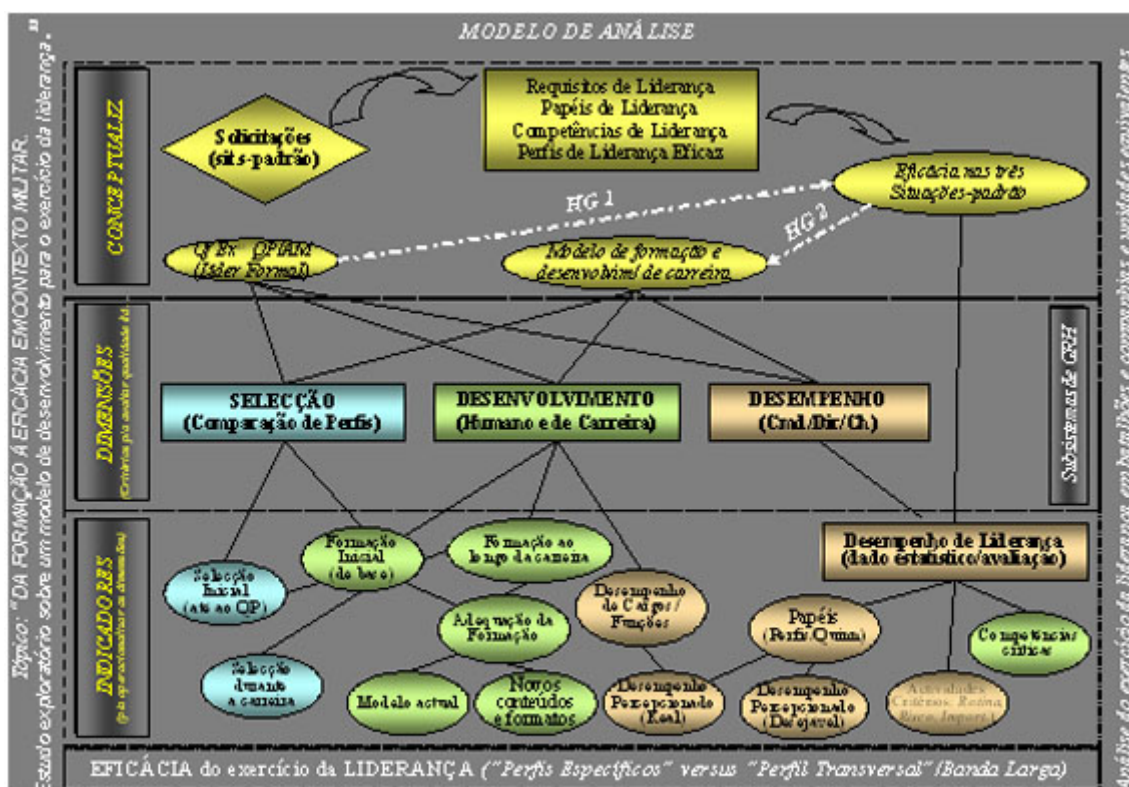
MODELO DE ANÁLISE

Tópico: "DA FORMAÇÃO À EFICÁCIA EM CONTEXTO MILITAR. Estudo exploratório sobre um modelo de desenvolvimento para o exercício da liderança."

CONCEPTUALIZ

Solicitações (sits-padrão)

Requisitos de Liderança
Papéis de Liderança
Competências de Liderança
Perfis de Liderança Eficaz

Eficácia nas três Situações-padrão

HG 1

HG 2

QP Ex QPIAM (líder Formal)

Modelo de formação e desenvolvim/ de carreira

DIMENSÕES
(Critérios p/a analisar qualidade da)

SELECÇÃO (Comparação de Perfis)

DESENVOLVIMENTO (Humano e de Carreira)

DESEMPENHO (Cmd/Dir/Ch.)

Subsistemas de GRH

INDICADORES
(p/a operacionalizar as dimensões)

Selecção Inicial (até ao QP)

Formação Inicial (de base)

Formação ao longo da carreira

Desempenho de Cargos / Funções

Desempenho de Liderança (dado estatístico/avaliação)

Adequação da Formação

Papéis (Perfis/Quinn)

Competências críticas

Selecção durante a carreira

Modelo actual

Novos conteúdos e formatos

Desempenho Pomposicionado (Real)

Desempenho Pomposicionado (Desejável)

Actividades Critérios: Rotina, Risco, Import.

Análise do exercício da liderança em batalhões e companhias e unidades equivalentes

EFICÁCIA do exercício da LIDERANÇA ("Perfis Específicos" versus "Perfil Transversal" (Banda Larga)